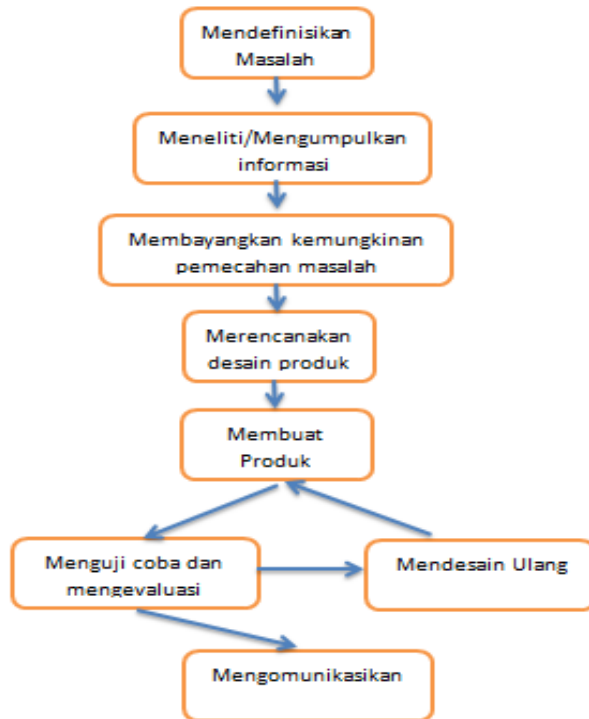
Mendefinisikan Masalah

Meneliti/Mengumpulkan informasi

Membayangkan kemungkinan pemecahan masalah

Merencanakan desain produk

Membuat Produk

Menguji coba dan mengevaluasi

Mendesain Ulang

Mengomunikasikan